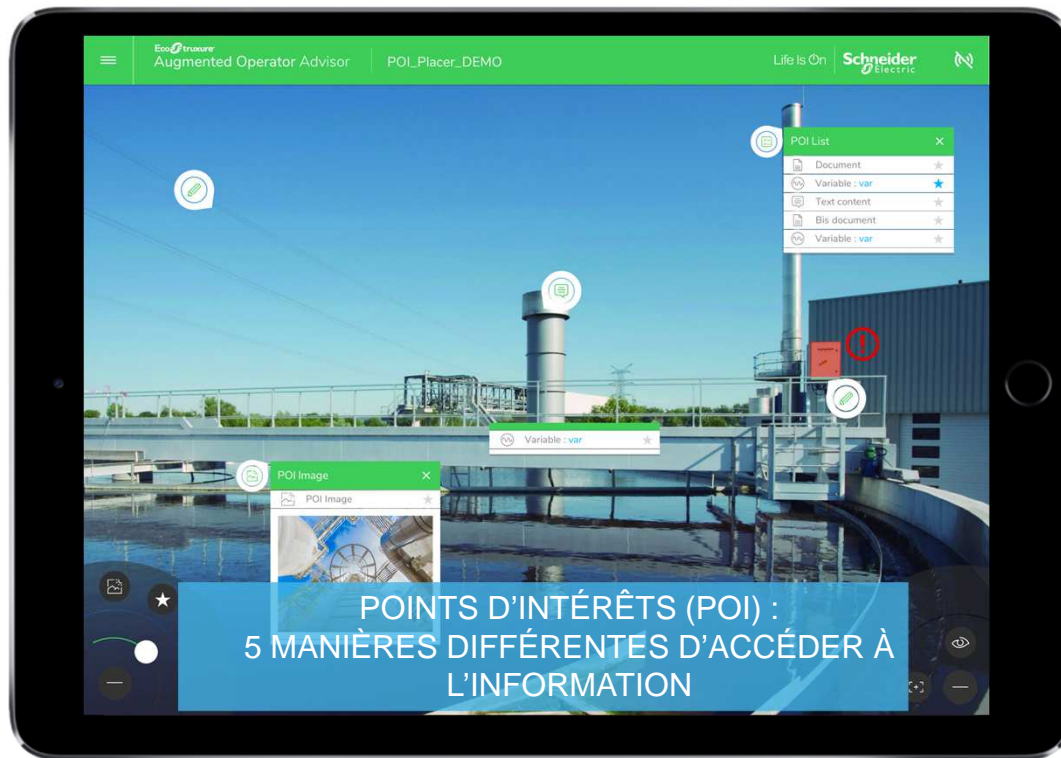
EcoStruxure
Augmented Operator Advisor

POI_Placer_DEMO

Life Is On

Schneider Electric

POI List

Document

Variable : var

Text content

Bis document

Variable : var

Variable : var

POI Image

POI Image

POINTS D'INTÉRÊTS (POI) :
5 MANIÈRES DIFFÉRENTES D'ACCÉDER À L'INFORMATION